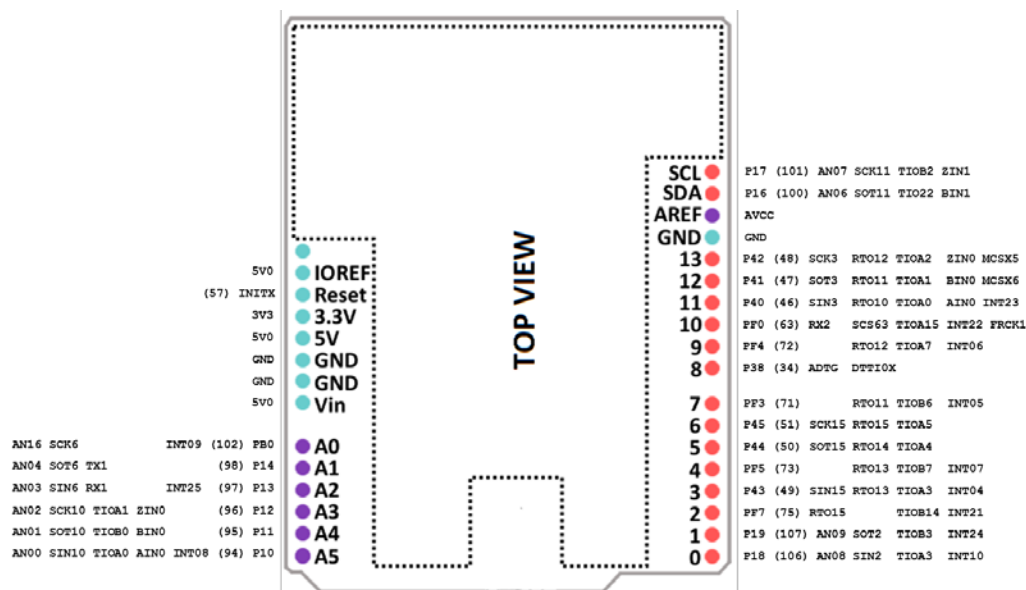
TOP VIEW

5V0 IOREF
(57) INITX Reset
3V3 3.3V
5V0 5V
GND GND
GND GND
5V0 Vin

AN16 SCK6 INT09 (102) PB0 A0
AN04 SOT6 TX1 (98) P14 A1
AN03 SIN6 RX1 INT25 (97) P13 A2
AN02 SCK10 TIOA1 ZIN0 (96) P12 A3
AN01 SOT10 TIOB0 BIN0 (95) P11 A4
AN00 SIN10 TIOA0 AIN0 INT08 (94) P10 A5

SCL P17 (101) AN07 SCK11 TIOB2 ZIN1
SDA P16 (100) AN06 SOT11 TIO22 BIN1
AREF AVCC
GND GND
13 P42 (48) SCK3 RTO12 TIOA2 ZIN0 MCSX5
12 P41 (47) SOT3 RTO11 TIOA1 BIN0 MCSX6
11 P40 (46) SIN3 RTO10 TIOA0 AIN0 INT23
10 PF0 (63) RX2 SCS63 TIOA15 INT22 FRCK1
9 PF4 (72) RTO12 TIOA7 INT06
8 P38 (34) ADTG DTTI0X

7 PF3 (71) RTO11 TIOB6 INT05
6 P45 (51) SCK15 RTO15 TIOA5
5 P44 (50) SOT15 RTO14 TIOA4
4 PF5 (73) RTO13 TIOB7 INT07
3 P43 (49) SIN15 RTO13 TIOA3 INT04
2 PF7 (75) RTO15 TIOB14 INT21
1 P19 (107) AN09 SOT2 TIOB3 INT24
0 P18 (106) AN08 SIN2 TIOA3 INT10